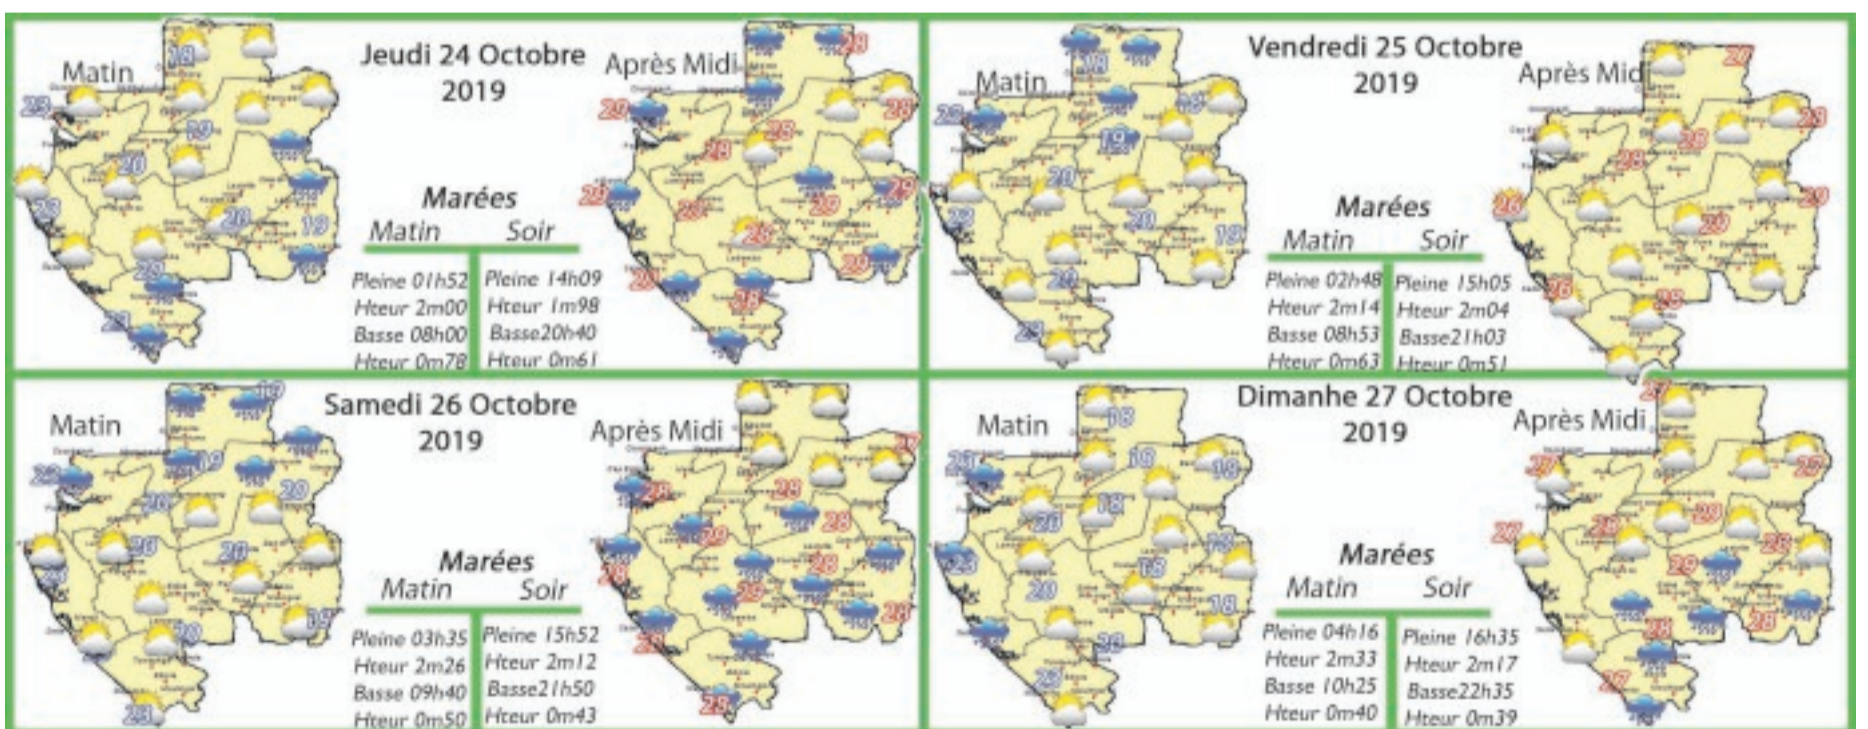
Jeudi 24 Octobre 2019

Matin

Après Midi

Marées
Matin Soir

Pleine 01h52 Pleine 14h09
Hteur 2m00 Hteur 1m98
Basse 08h00 Basse20h40
Hteur 0m78 Hteur 0m61

Vendredi 25 Octobre 2019

Matin

Après Midi

Marées
Matin Soir

Pleine 02h48 Pleine 15h05
Hteur 2m14 Hteur 2m04
Basse 08h53 Basse21h03
Hteur 0m63 Hteur 0m51

Samedi 26 Octobre 2019

Matin

Après Midi

Marées
Matin Soir

Pleine 03h35 Pleine 15h52
Hteur 2m26 Hteur 2m12
Basse 09h40 Basse21h50
Hteur 0m50 Hteur 0m43

Dimanhe 27 Octobre 2019

Matin

Après Midi

Marées
Matin Soir

Pleine 04h16 Pleine 16h35
Hteur 2m33 Hteur 2m17
Basse 10h25 Basse22h35
Hteur 0m40 Hteur 0m39